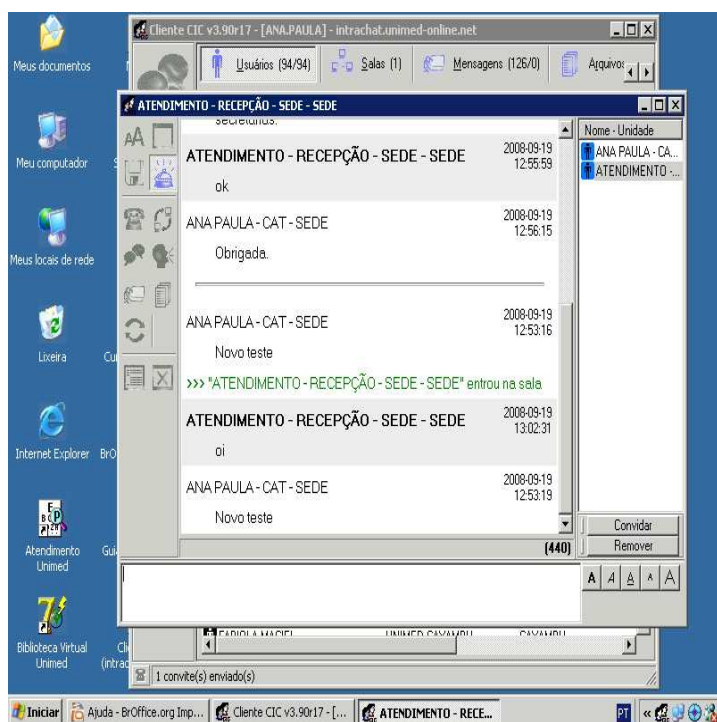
Meus documentos

Cliente CIC v3.90r17 - [ANA.PAULA] - intrachat.unimed-online.net

Usuários (94/94) Salas (1) Mensagens (126/0) Arquivos

ATENDIMENTO - RECEPÇÃO - SEDE - SEDE

Meu computador

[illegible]

ATENDIMENTO - RECEPÇÃO - SEDE - SEDE 2008-09-19 12:55:59

ok

ANA PAULA - CAT - SEDE 2008-09-19 12:56:15

Obrigada.

Meus locais de rede

ANA PAULA - CAT - SEDE 2008-09-19 12:53:16

Novo teste

Lixeira

>>> "ATENDIMENTO - RECEPÇÃO - SEDE - SEDE" entrou na sala

ATENDIMENTO - RECEPÇÃO - SEDE - SEDE 2008-09-19 13:02:31

oi

Internet Explorer

ANA PAULA - CAT - SEDE 2008-09-19 12:53:19

Novo teste

Nome - Unidade

ANA PAULA - CA...

ATENDIMENTO -...

Convidar

Remover

(440)

A A A A A

Atendimento Unimed

Biblioteca Virtual Unimed

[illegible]

1 convite(s) enviado(s)

Iniciar Ajuda - BrOffice.org Imp... Cliente CIC v3.90r17 - [... ATENDIMENTO - RECE...

PT